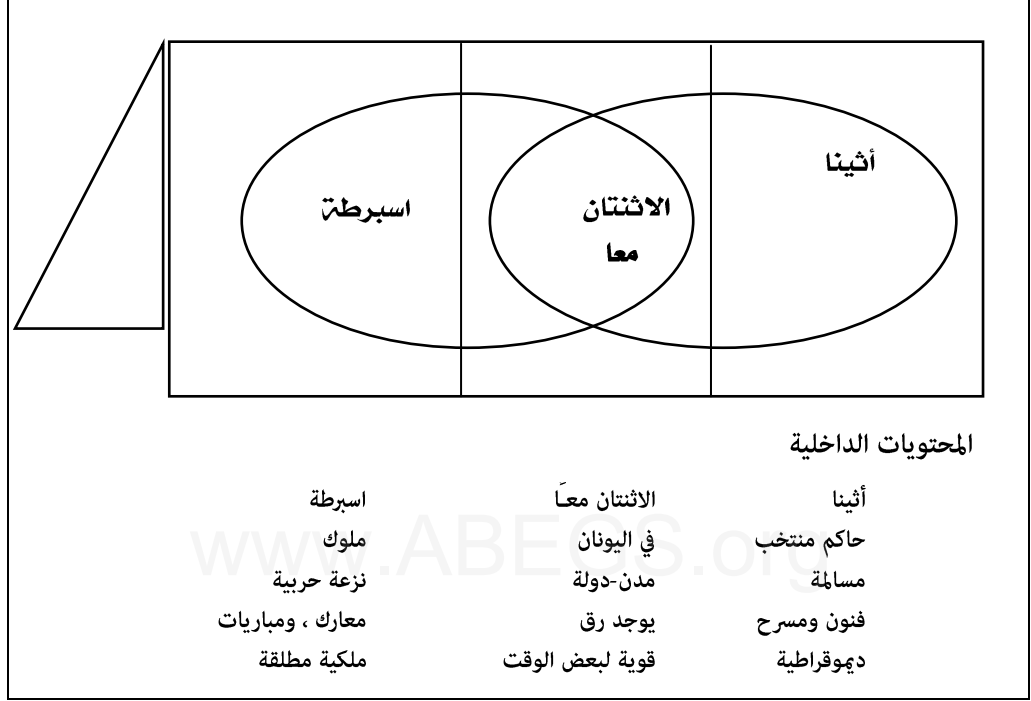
أثينا

الاثنتان معا

اسبرطة

المحتويات الداخلية

| أثينا | الاثنتان معـًا | اسبرطة |
|---|---|---|
| حاكم منتخب | في اليونان | ملوك |
| مسالمة | مدن-دولة | نزعة حربية |
| فنون ومسرح | يوجد رق | معارك ، ومباريات |
| ديموقراطية | قوية لبعض الوقت | ملكية مطلقة |

www.ABEGS.org